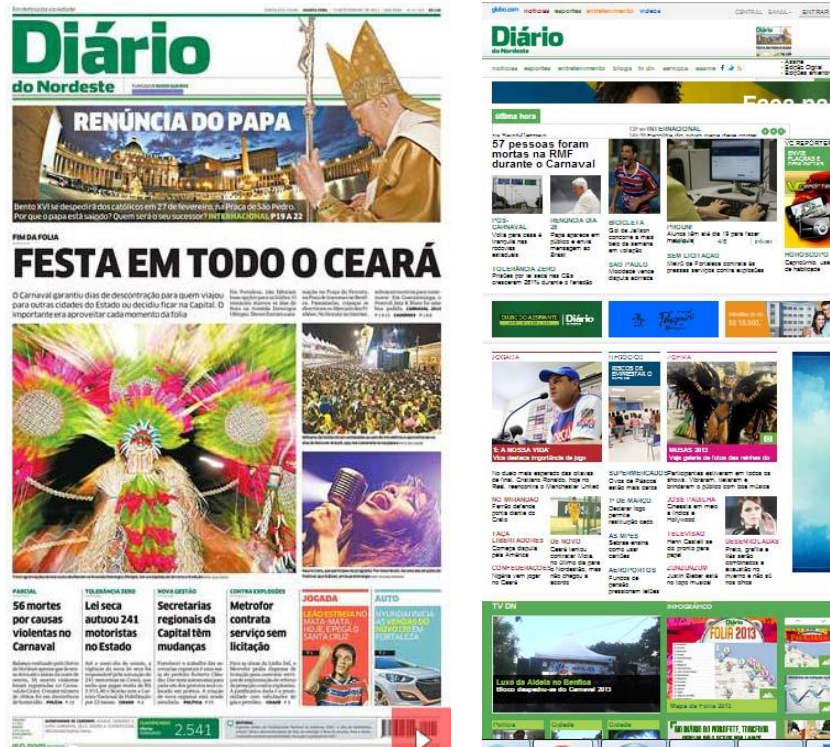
Diário
do Nordeste

RENÚNCIA DO PAPA

Bento XVI se despedirá dos católicos em 27 de fevereiro, na Praça de São Pedro. Por que o papa está saindo? Quem será o seu sucessor? INTERNACIONAL P19 A 22

FIM DA FOLIA

FESTA EM TODO O CEARÁ

O Carnaval garantiu dias de descontração para quem viajou para outras cidades do Estado ou decidiu ficar na Capital. O importante era aproveitar cada momento da folia

PARCIAL
56 mortes por causas violentas no Carnaval

TOLERÂNCIA ZERO
Lei seca autuou 241 motoristas no Estado

NOVA GESTÃO
Secretarias regionais da Capital têm mudanças

CONTRA EXPLOSÕES
Metrofor contrata serviço sem licitação

JOGADA
LEÃO ESTREIA NO MATA-MATA, HOJE, E PEGA O SANTA CRUZ

AUTO

2.541

Diário
do Nordeste

última hora

57 pessoas foram mortas na RMF durante o Carnaval

INTERNACIONAL

POS-CARNAVAL

RENÚNCIA

BICICLETA

SÃO PAULO

TOLERÂNCIA ZERO

SEM LICITAÇÃO

Diário

JOGADA

NEGÓCIOS

ZOEIRA

'É A NOSSA VIDA'

MUSAS 2013

TV DN

INFOGRÁFICO

FOLIA 2013

Luxo da Aldeia no Benfica
Bloco despede-se do Carnaval 2013